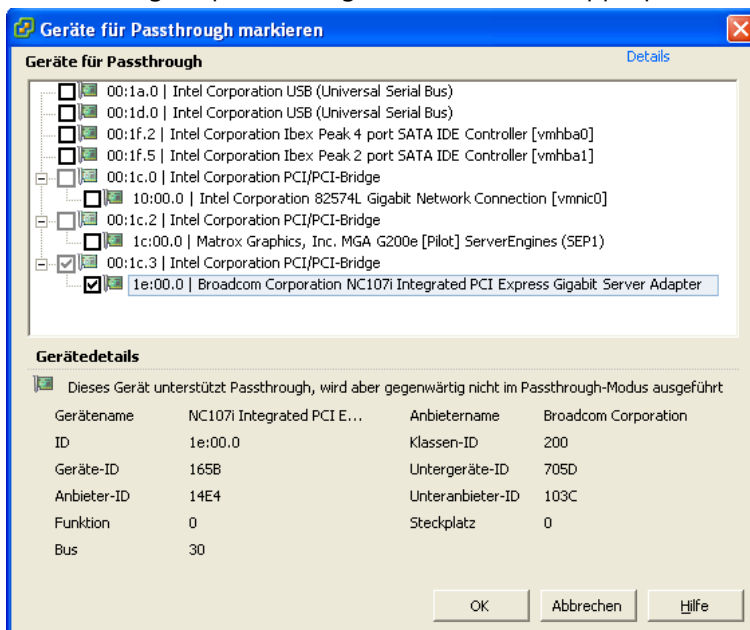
Geräte für Passthrough markieren

Geräte für Passthrough

Details

00:1a.0 | Intel Corporation USB (Universal Serial Bus)
00:1d.0 | Intel Corporation USB (Universal Serial Bus)
00:1f.2 | Intel Corporation Ibex Peak 4 port SATA IDE Controller [vmhba0]
00:1f.5 | Intel Corporation Ibex Peak 2 port SATA IDE Controller [vmhba1]
00:1c.0 | Intel Corporation PCI/PCI-Bridge
10:00.0 | Intel Corporation 82574L Gigabit Network Connection [vmnic0]
00:1c.2 | Intel Corporation PCI/PCI-Bridge
1c:00.0 | Matrox Graphics, Inc. MGA G200e [Pilot] ServerEngines (SEP1)
00:1c.3 | Intel Corporation PCI/PCI-Bridge
1e:00.0 | Broadcom Corporation NC107i Integrated PCI Express Gigabit Server Adapter

Gerätedetails

Dieses Gerät unterstützt Passthrough, wird aber gegenwärtig nicht im Passthrough-Modus ausgeführt

| | | | |
|---|---|---|---|
| Gerätename | NC107i Integrated PCI E... | Anbietername | Broadcom Corporation |
| ID | 1e:00.0 | Klassen-ID | 200 |
| Geräte-ID | 165B | Untergeräte-ID | 705D |
| Anbieter-ID | 14E4 | Unteranbieter-ID | 103C |
| Funktion | 0 | Steckplatz | 0 |
| Bus | 30 | | |

OK Abbrechen Hilfe